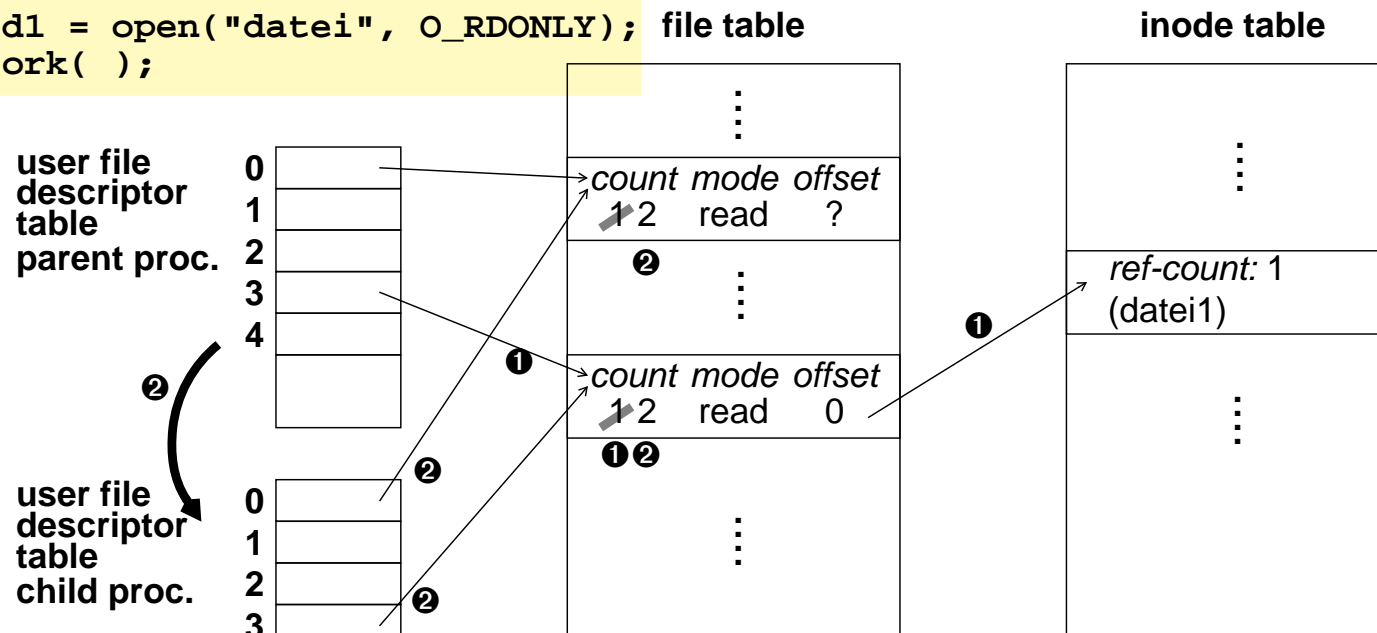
d1 = open("datei", O_RDONLY);
ork( );

file table

inode table

user file descriptor table parent proc.

0
1
2
3
4

count mode offset
1 2 read ?

❷

❶

count mode offset
1 2 read 0

❶❷

ref-count: 1
(datei1)

❶

❷

❷

user file descriptor table child proc.

0
1
2
3

❷